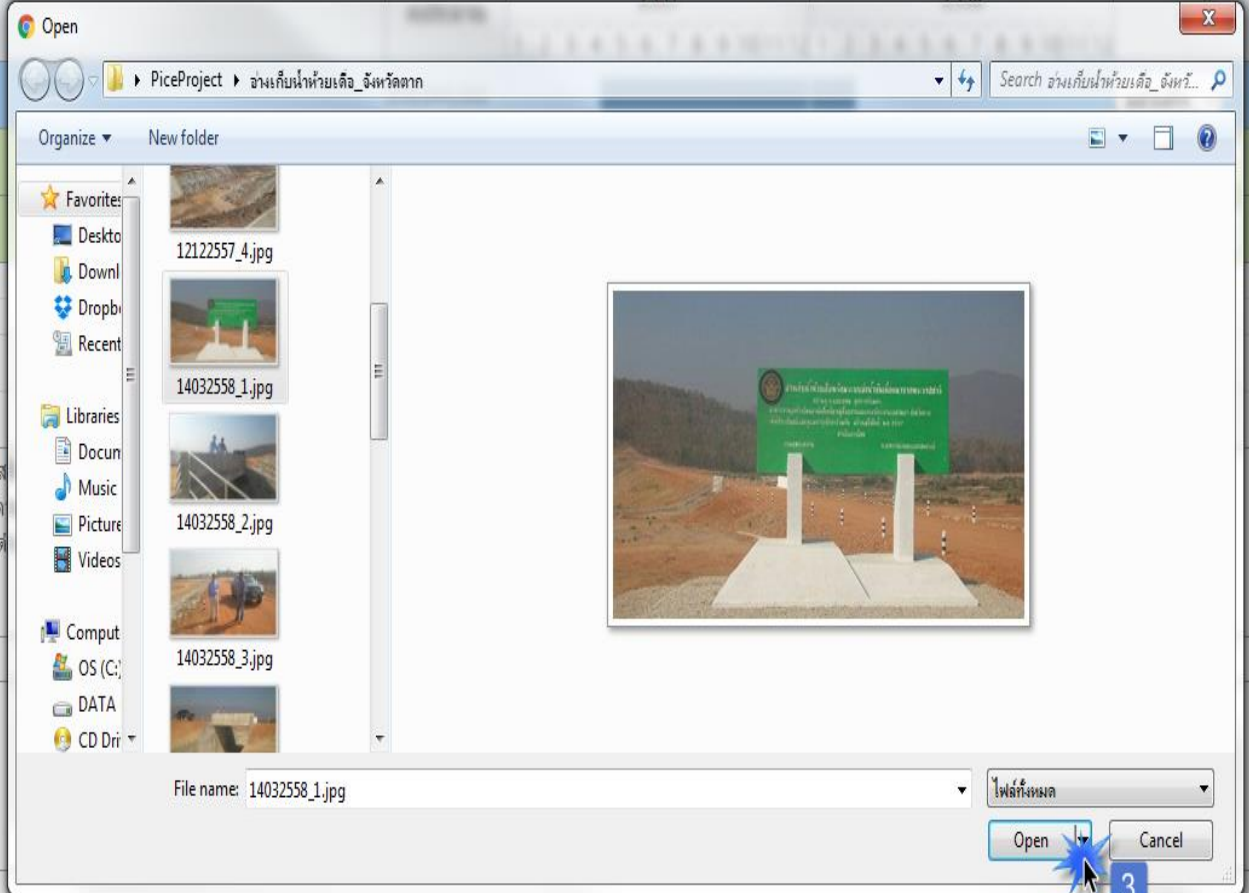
Open

PiceProject ▸ อ่างเก็บน้ำห้วยเดือ_จังหวัดตาก

Search อ่างเก็บน้ำห้วยเดือ_จังหวั...

Organize ▾ New folder

Favorites
Deskto
Downl
Dropb
Recent

Libraries
Docun
Music
Picture
Videos

Comput
OS (C:)
DATA
CD Dri

12122557_4.jpg
14032558_1.jpg
14032558_2.jpg
14032558_3.jpg

File name: 14032558_1.jpg

ไฟล์ทั้งหมด

Open

Cancel

3